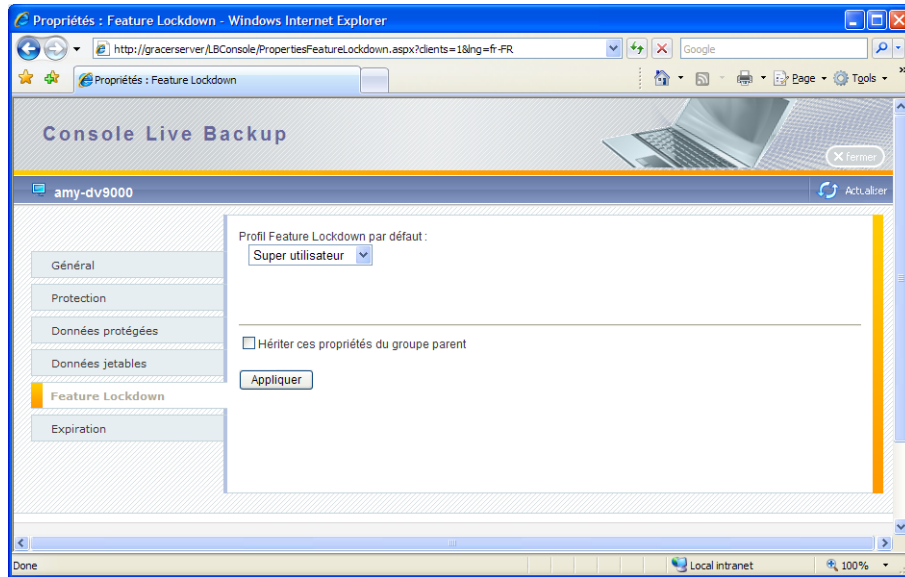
Propriétés : Feature Lockdown - Windows Internet Explorer

http://gracerserver/LBConsole/PropertiesFeatureLockdown.aspx?clients=1&lng=fr-FR

Google

Propriétés : Feature Lockdown

Page · Tools ·

Console Live Backup

fermer

amy-dv9000

Actualiser

Général

Protection

Données protégées

Données jetables

Feature Lockdown

Expiration

Profil Feature Lockdown par défaut :

Super utilisateur

Hériter ces propriétés du groupe parent

Appliquer

Done

Local intranet

100%